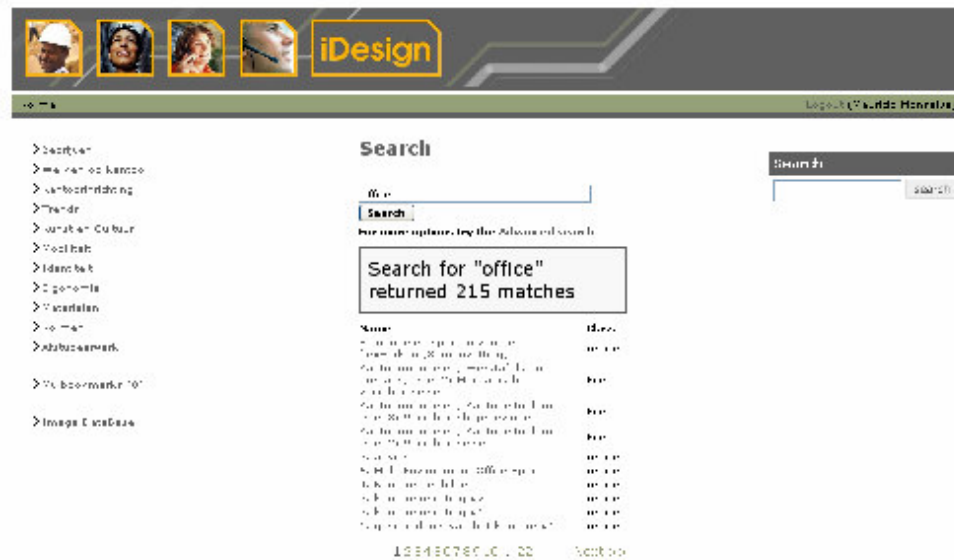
iDesign

Home

Logout (Maurizio Morales)

> Doelgroep
> Werken op Kantoor
> Kantoorinrichting
> Trends
> Kunst en Cultuur
> Vooruitzicht
> Identiteit
> Ergonomie
> Materialen
> Vormen
> Actualiteit

> Mijn bookmarks 101

> Image Database

Search

office

Search

For more options, try the Advanced search

Search for "office" returned 215 matches

| Name | Class |
|---|---|
| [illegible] | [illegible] |
| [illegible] | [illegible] |
| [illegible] | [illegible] |
| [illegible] | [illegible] |
| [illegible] | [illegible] |
| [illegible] Office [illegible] | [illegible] |
| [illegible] | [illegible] |
| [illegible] | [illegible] |
| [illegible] | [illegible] |
| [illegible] | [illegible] |
| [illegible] | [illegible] |

1 2 3 4 5 6 7 8 9 10 ... 22 Next >>

Search

Search